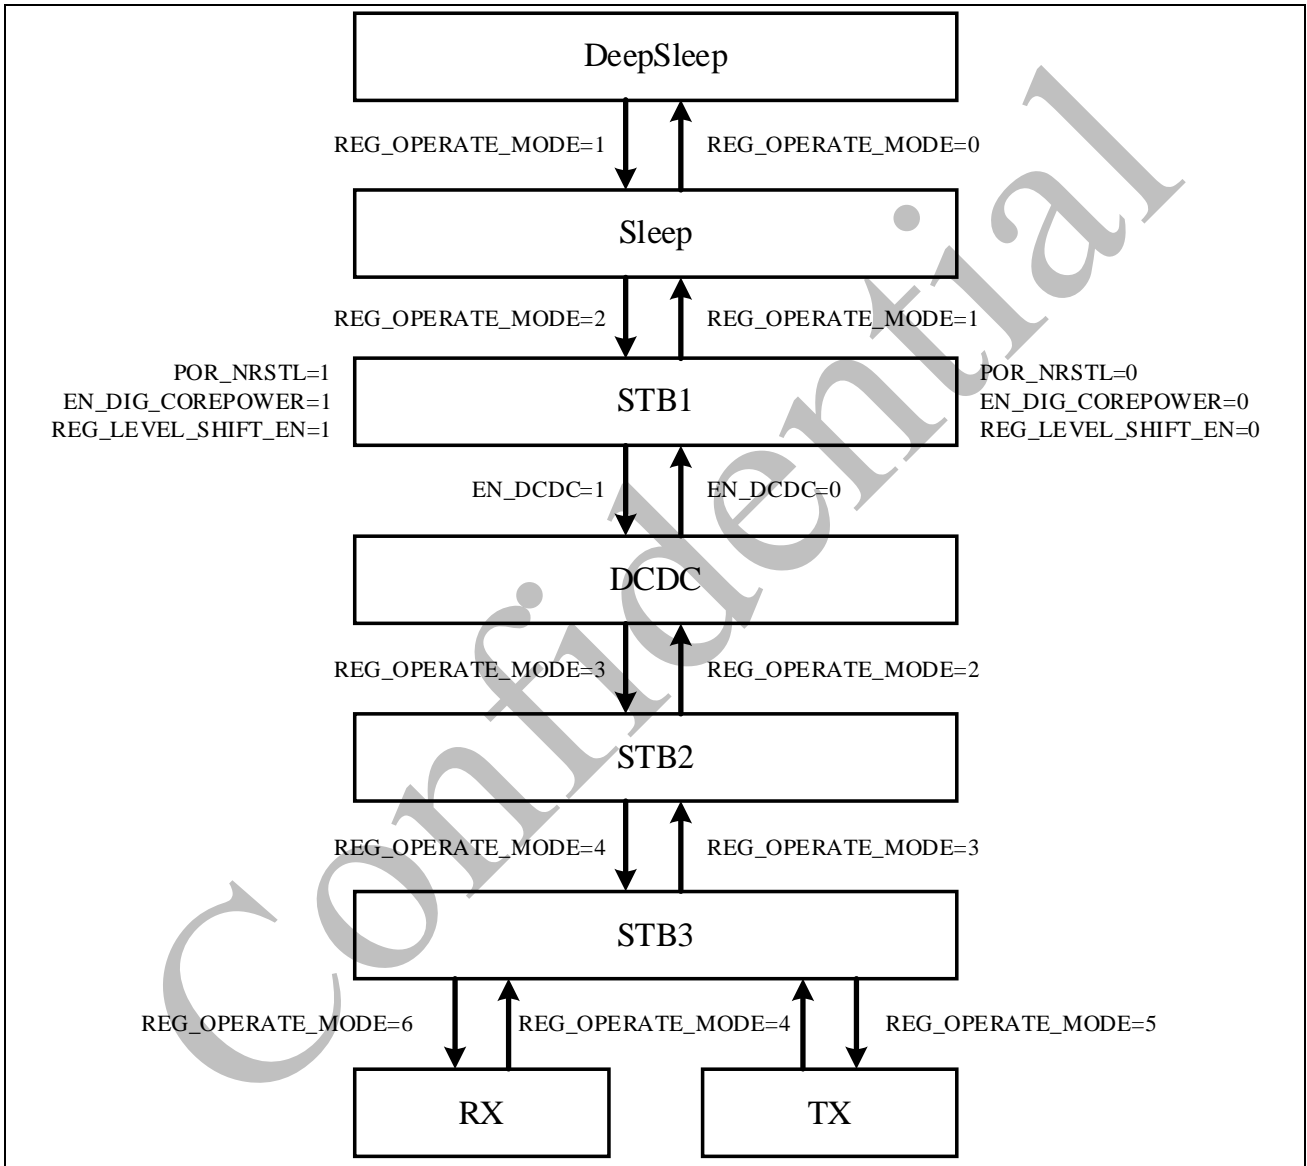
DeepSleep

REG_OPERATE_MODE=1

REG_OPERATE_MODE=0

Sleep

REG_OPERATE_MODE=2

REG_OPERATE_MODE=1

POR_NRSTL=1
EN_DIG_COREPOWER=1
REG_LEVEL_SHIFT_EN=1

STB1

POR_NRSTL=0
EN_DIG_COREPOWER=0
REG_LEVEL_SHIFT_EN=0

EN_DCDC=1

EN_DCDC=0

DCDC

REG_OPERATE_MODE=3

REG_OPERATE_MODE=2

STB2

REG_OPERATE_MODE=4

REG_OPERATE_MODE=3

STB3

REG_OPERATE_MODE=6

REG_OPERATE_MODE=4

REG_OPERATE_MODE=5

RX

TX

Confidential